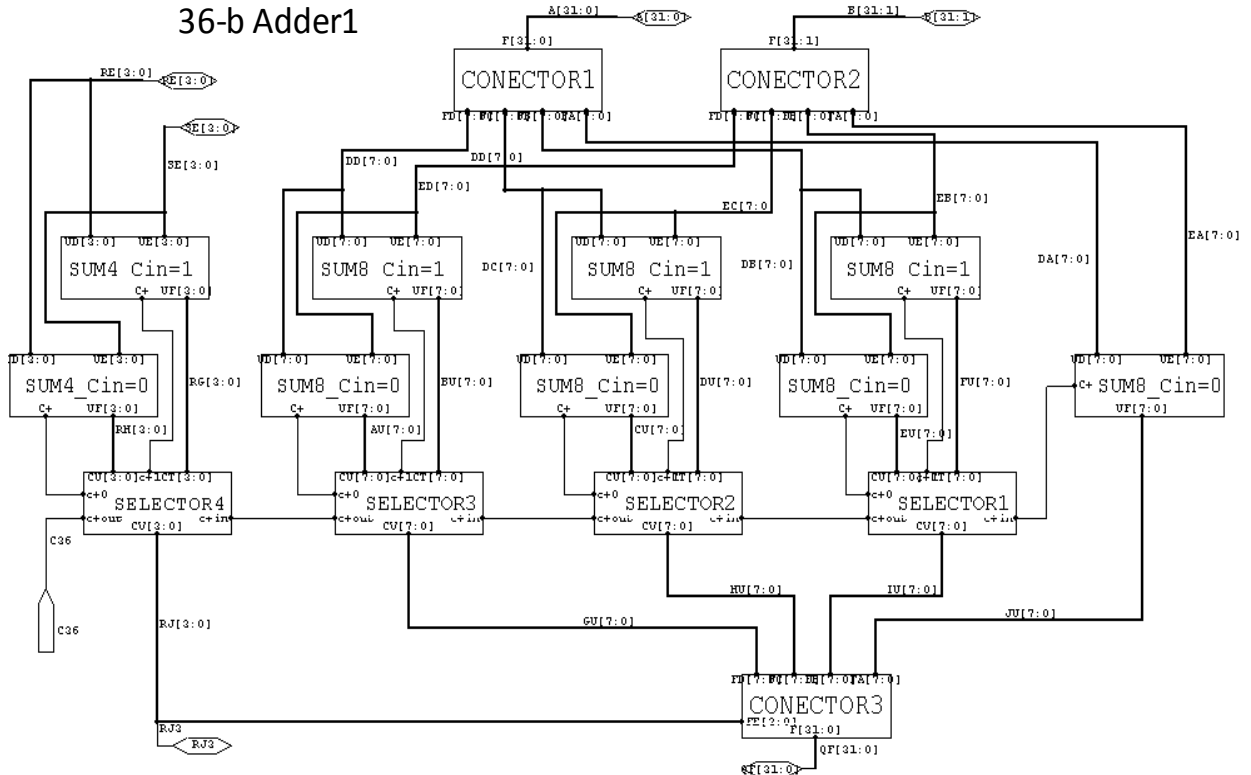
36-b Adder1

A[31:0]
A[31:0]
F[31:0]
CONECTOR1
FD[7:0] FC[7:0] FB[7:0] FA[7:0]

B[31:1]
B[31:1]
F[31:1]
CONECTOR2
FD[7:0] FC[7:0] FB[7:0] FA[7:0]

RE[3:0]
RE[3:0]
SE[3:0]
SE[3:0]

DD[7:0]
DD[7:0]
ED[7:0]
EC[7:0]
EB[7:0]
EA[7:0]
DC[7:0]
DB[7:0]
DA[7:0]

UD[3:0] UE[3:0]
SUM4 Cin=1
C+ UF[3:0]

UD[7:0] UE[7:0]
SUM8 Cin=1
C+ UF[7:0]

UD[7:0] UE[7:0]
SUM8 Cin=1
C+ UF[7:0]

UD[7:0] UE[7:0]
SUM8 Cin=1
C+ UF[7:0]

UD[3:0] UE[3:0]
SUM4_Cin=0
C+ UF[3:0]

RG[3:0]

UD[7:0] UE[7:0]
SUM8_Cin=0
C+ UF[7:0]

BU[7:0]

UD[7:0] UE[7:0]
SUM8_Cin=0
C+ UF[7:0]

DU[7:0]

UD[7:0] UE[7:0]
SUM8_Cin=0
C+ UF[7:0]

FU[7:0]

UD[7:0] UE[7:0]
C+ SUM8_Cin=0
UF[7:0]

RH[3:0]
AV[7:0]
CU[7:0]
EU[7:0]

CU[3:0] c+1 CT[3:0]
c+0
SELECTOR4
c+out c+in
CV[3:0]

CU[7:0] c+1 CT[7:0]
c+0
SELECTOR3
c+out c+in
CV[7:0]

CU[7:0] c+1 CT[7:0]
c+0
SELECTOR2
c+out c+in
CV[7:0]

CU[7:0] c+1 CT[7:0]
c+0
SELECTOR1
c+out c+in
CV[7:0]

C36
C36

RJ[3:0]
GU[7:0]
HU[7:0]
IU[7:0]
JU[7:0]

FD[7:0] FC[7:0] FB[7:0] FA[7:0]
CONECTOR3
FE[2:0]
F[31:0]
QF[31:0]
QF[31:0]

RJ3
RJ3